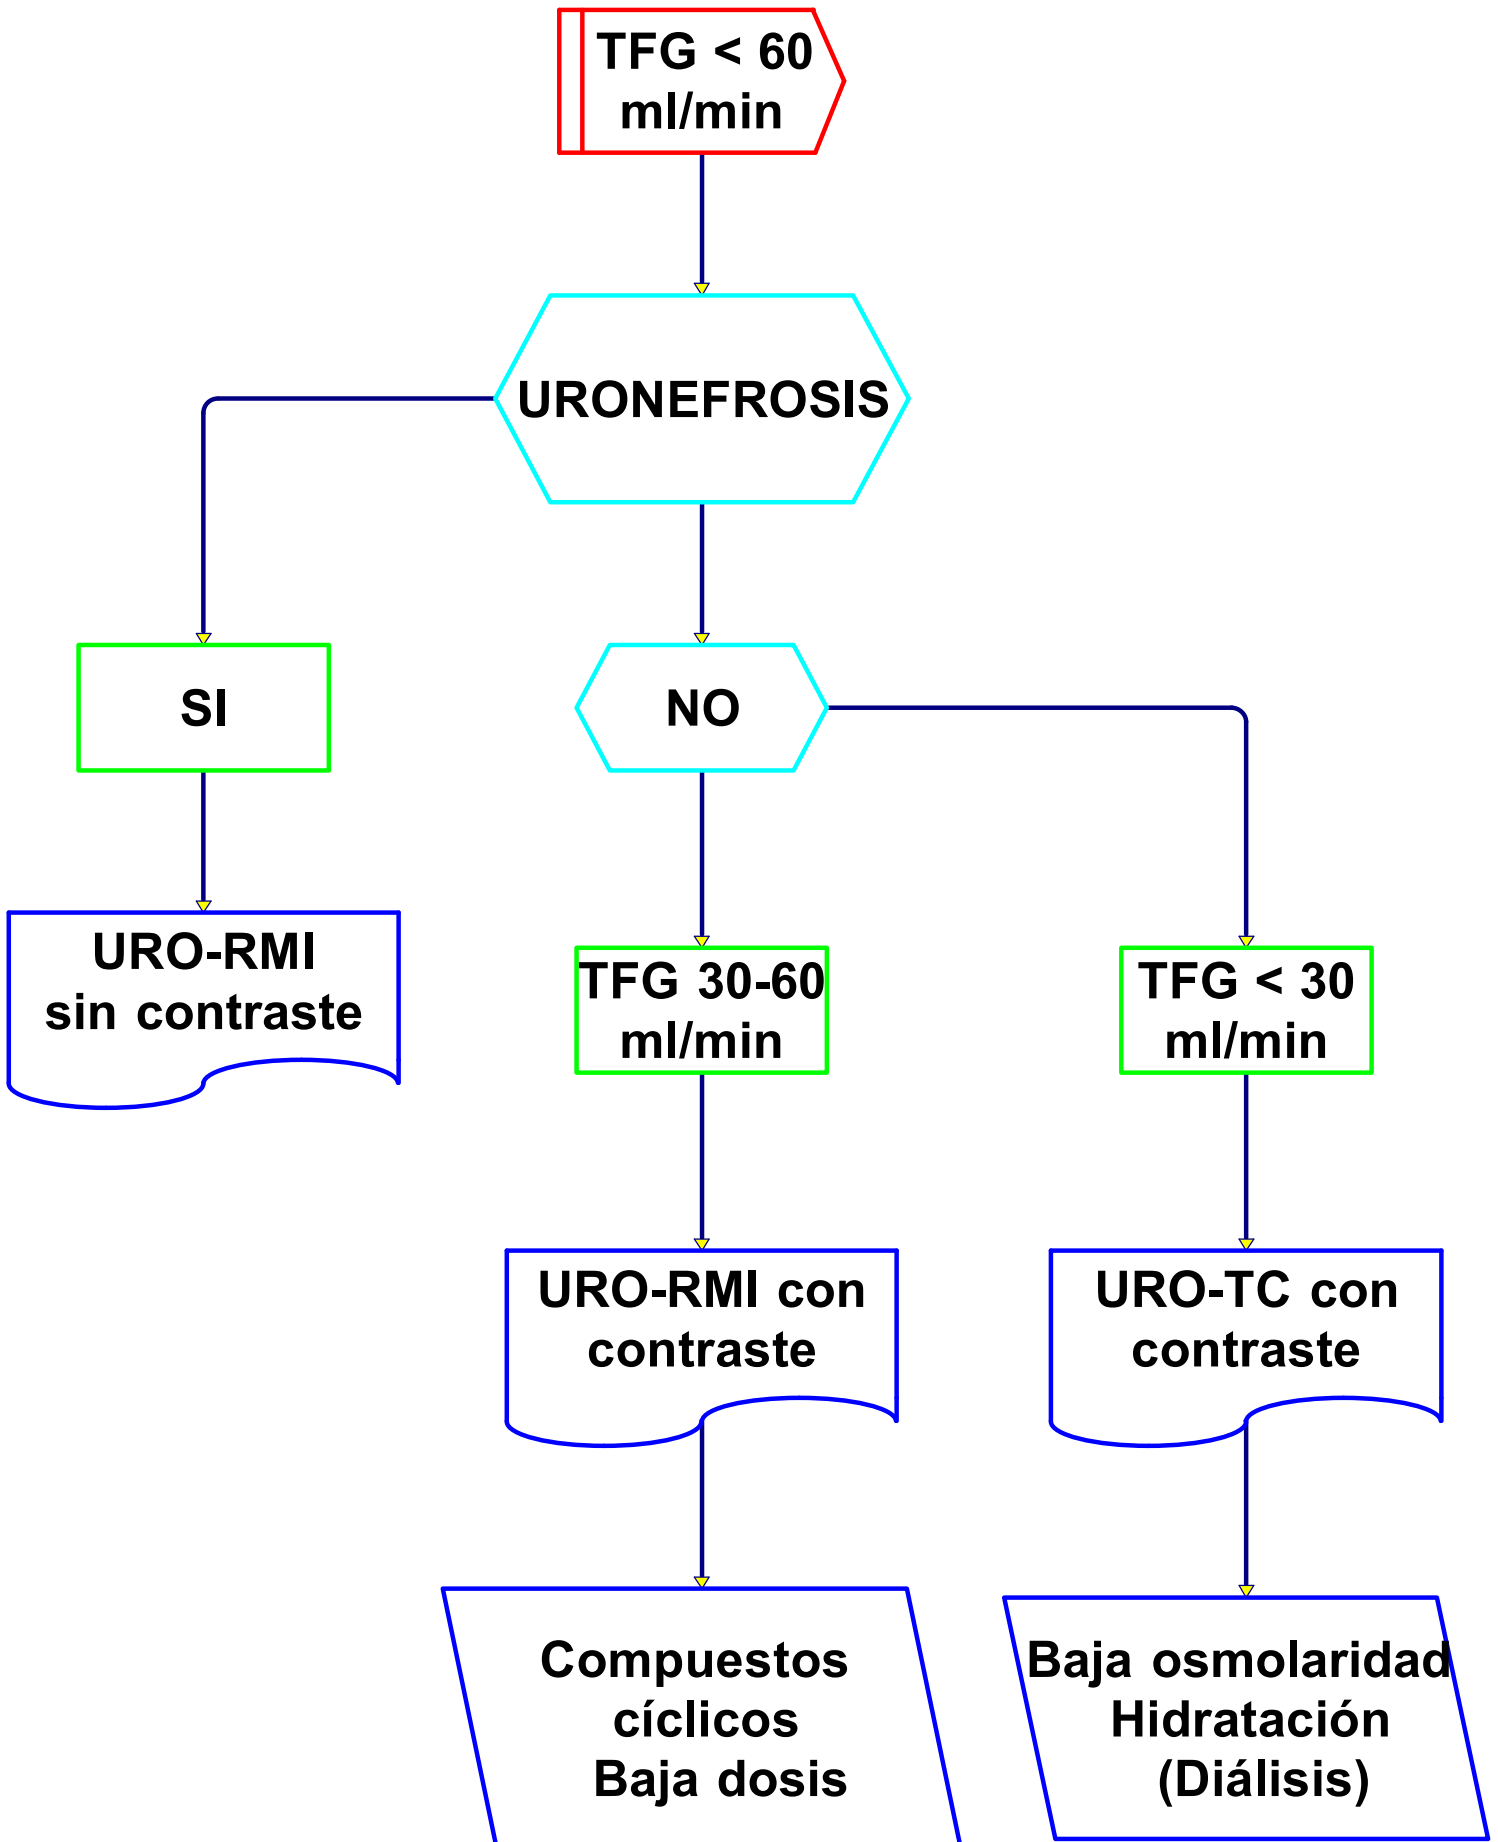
TFG < 60 ml/min

URONEFROSIS

SI

NO

URO-RMI sin contraste

TFG 30-60 ml/min

TFG < 30 ml/min

URO-RMI con contraste

URO-TC con contraste

Compuestos cíclicos
Baja dosis

Baja osmolaridad
Hidratación
(Diálisis)